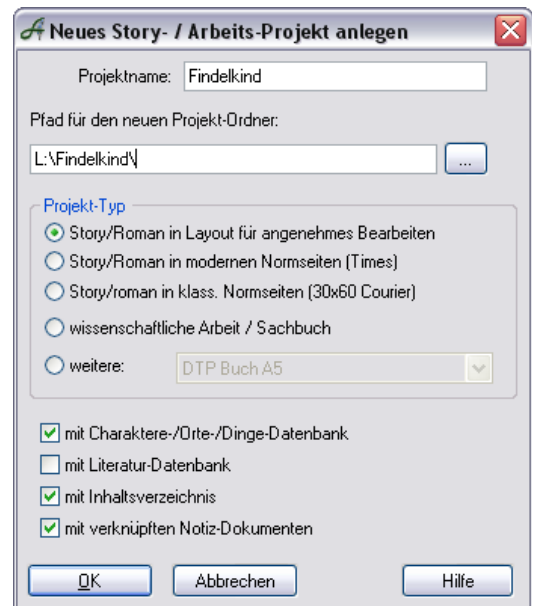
Neues Story- / Arbeits-Projekt anlegen

Projektname: Findelkind

Pfad für den neuen Projekt-Ordner:

L:\Findelkind\

...

Projekt-Typ

Story/Roman in Layout für angenehmes Bearbeiten

Story/Roman in modernen Normseiten (Times)

Story/roman in klass. Normseiten (30x60 Courier)

wissenschaftliche Arbeit / Sachbuch

weitere: DTP Buch A5

mit Charaktere-/Orte-/Dinge-Datenbank

mit Literatur-Datenbank

mit Inhaltsverzeichnis

mit verknüpften Notiz-Dokumenten

OK

Abbrechen

Hilfe